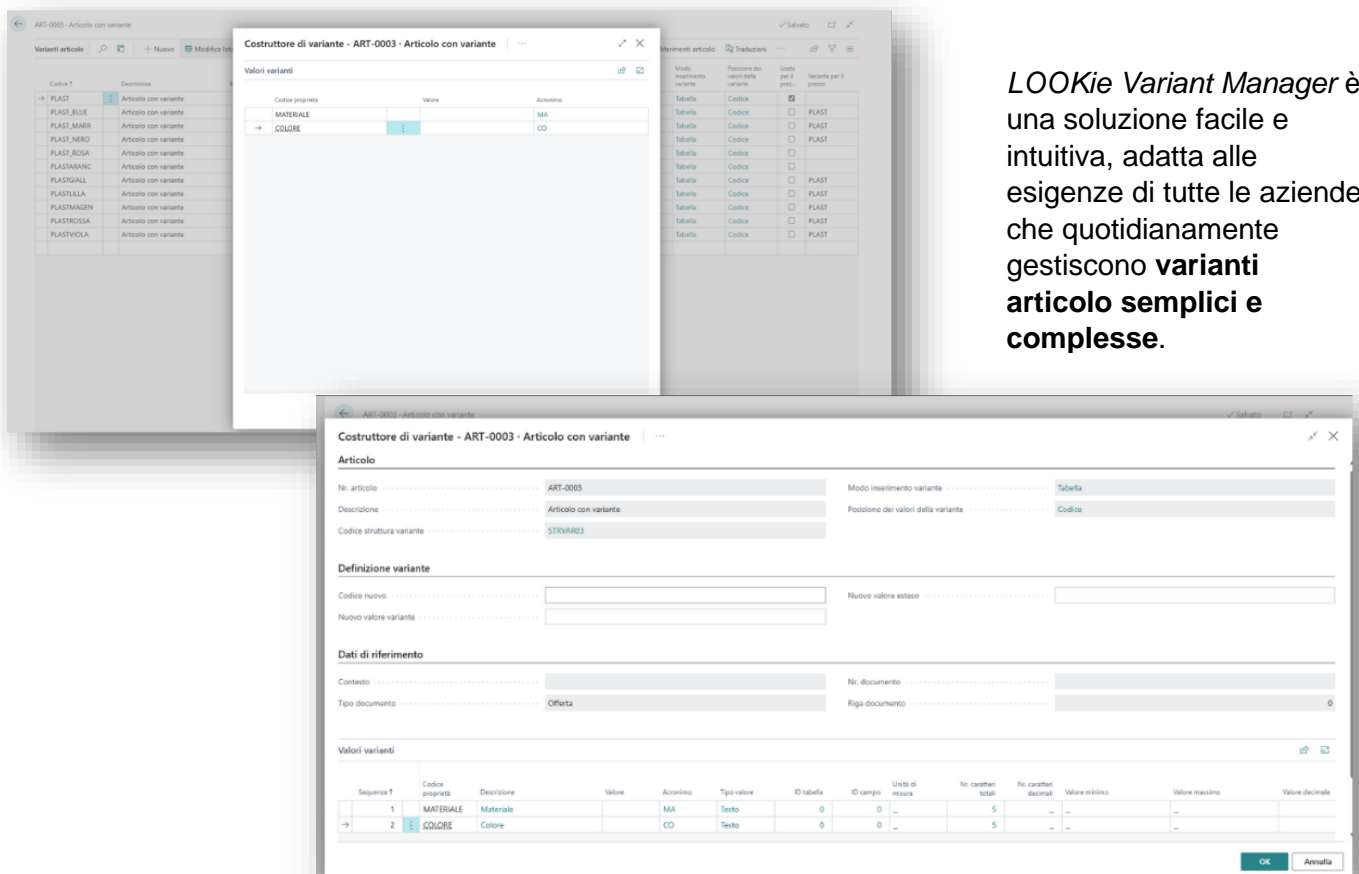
ART-0003 · Articolo con variante

Varianti articolo | Nuovo | Modifica lista

| Codice ↑ | Descrizione |
|---|---|
| PLAST | Articolo con variante |
| PLAST_BLUE | Articolo con variante |
| PLAST_MARR | Articolo con variante |
| PLAST_NERO | Articolo con variante |
| PLAST_ROSA | Articolo con variante |
| PLASTARANC | Articolo con variante |
| PLASTGIALL | Articolo con variante |
| PLASTLILLA | Articolo con variante |
| PLASTMAGEN | Articolo con variante |
| PLASTROSSA | Articolo con variante |
| PLASTVIOLA | Articolo con variante |

✓Salvato

Riferimenti articolo | Traduzioni

| Modo inserimento variante | Posizione dei valori della variante | Usato per il prez... | Variante per il prezzo |
|---|---|---|---|
| Tabella | Codice | ☑ | |
| Tabella | Codice | ☐ | PLAST |
| Tabella | Codice | ☐ | PLAST |
| Tabella | Codice | ☐ | |
| Tabella | Codice | ☐ | |
| Tabella | Codice | ☐ | |
| Tabella | Codice | ☐ | PLAST |
| Tabella | Codice | ☐ | PLAST |
| Tabella | Codice | ☐ | PLAST |
| Tabella | Codice | ☐ | PLAST |
| Tabella | Codice | ☐ | PLAST |

Costruttore di variante - ART-0003 · Articolo con variante

Valori varianti

| Codice proprietà | Valore | Acronimo |
|---|---|---|
| MATERIALE | | MA |
| COLORE | | CO |

*LOOKie Variant Manager* è una soluzione facile e intuitiva, adatta alle esigenze di tutte le aziende che quotidianamente gestiscono **varianti articolo semplici e complesse**.

ART-0003 · Articolo con variante ✓Salvato

Costruttore di variante - ART-0003 · Articolo con variante

Articolo

Nr. articolo ART-0003
Descrizione Articolo con variante
Codice struttura variante STRVAR03
Modo inserimento variante Tabella
Posizione dei valori della variante Codice

Definizione variante

Codice nuovo
Nuovo valore variante
Nuovo valore esteso

Dati di riferimento

Contesto
Tipo documento Offerta
Nr. documento
Riga documento 0

Valori varianti

| Sequenza ↑ | Codice proprietà | Descrizione | Valore | Acronimo | Tipo valore | ID tabella | ID campo | Unità di misura | Nr. caratteri totali | Nr. caratteri decimali | Valore minimo | Valore massimo | Valore decimale |
|---|---|---|---|---|---|---|---|---|---|---|---|---|---|
| 1 | MATERIALE | Materiale | | MA | Testo | 0 | 0 | _ | 5 | _ | _ | _ | |
| 2 | COLORE | Colore | | CO | Testo | 0 | 0 | _ | 5 | _ | _ | _ | |

OK Annulla